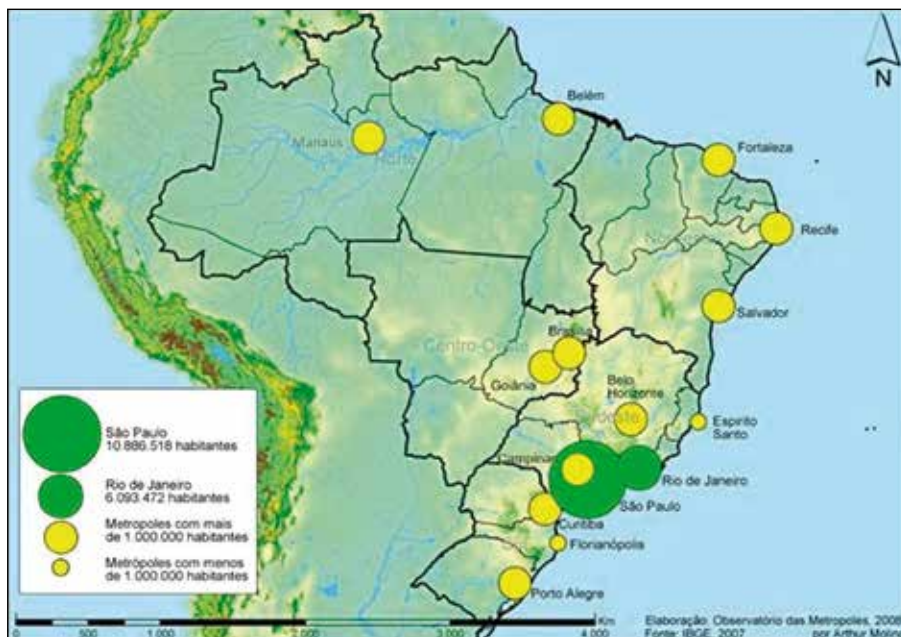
N

Belém

Manaus

Norte

Fortaleza

Recife

Nordeste

Salvador

Brasília

Centro-Oeste

Goiânia

Belo Horizonte

Sudeste

Espírito Santo

Campinas

Rio de Janeiro

São Paulo

Curitiba

Florianópolis

Porto Alegre

São Paulo
10.886.518 habitantes

Rio de Janeiro
6.093.472 habitantes

Metropoles com mais de 1.000.000 habitantes

Metrópoles com menos de 1.000.000 habitantes

0 500 1.000 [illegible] 2.000 3.000 4.000 Km

Elaboração: Observatório das Metropoles, 2008
Fonte: IBGE, 2007 por Arthur Molin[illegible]